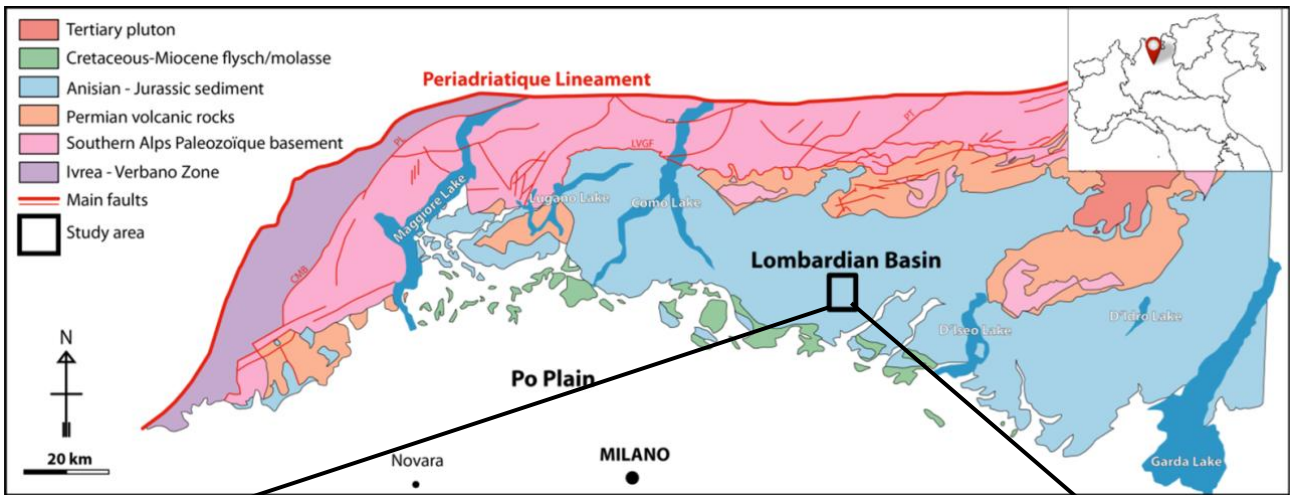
Tertiary pluton
Cretaceous-Miocene flysch/molasse
Anisian - Jurassic sediment
Permian volcanic rocks
Southern Alps Paleozoïque basement
Ivrea - Verbano Zone
Main faults
Study area

Periadriatique Lineament

PL
LVGF
PT
CMB

Maggiore Lake
Lugano Lake
Como Lake
Lombardian Basin
D'Iseo Lake
D'Idro Lake
Garda Lake
Po Plain

N
20 km
Novara
MILANO